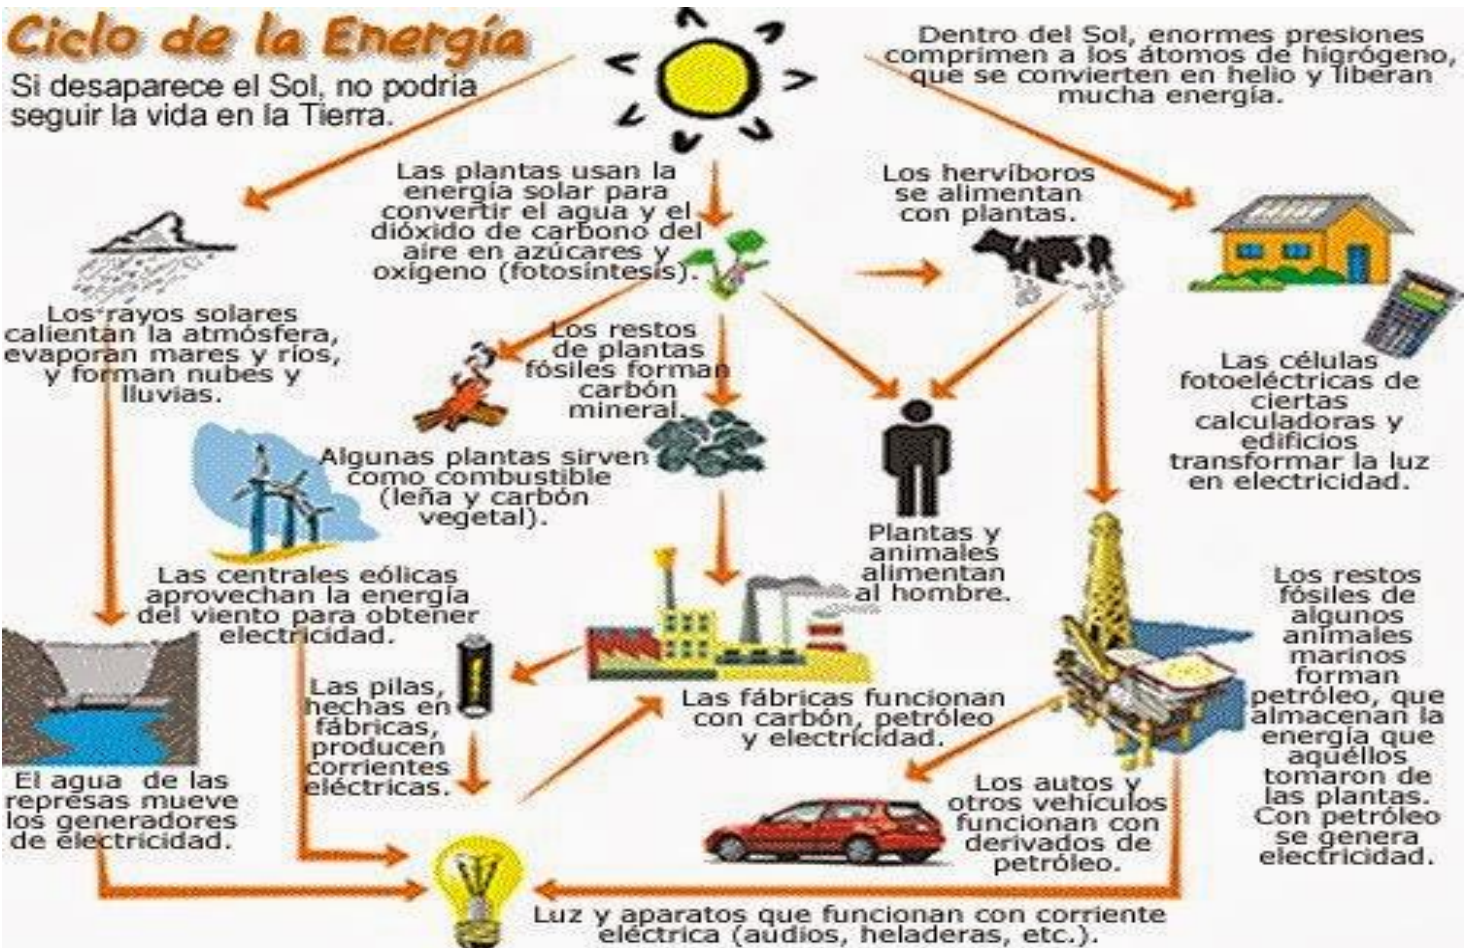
Ciclo de la Energía

Si desaparece el Sol, no podría seguir la vida en la Tierra.

Dentro del Sol, enormes presiones comprimen a los átomos de higrógeno, que se convierten en helio y liberan mucha energía.

Las plantas usan la energía solar para convertir el agua y el dióxido de carbono del aire en azúcares y oxígeno (fotosíntesis).

Los hervíboros se alimentan con plantas.

Los rayos solares calientan la atmósfera, evaporan mares y ríos, y forman nubes y lluvias.

Los restos de plantas fósiles forman carbón mineral.

Las células fotoeléctricas de ciertas calculadoras y edificios transformar la luz en electricidad.

Algunas plantas sirven como combustible (leña y carbón vegetal).

Plantas y animales alimentan al hombre.

Las centrales eólicas aprovechan la energía del viento para obtener electricidad.

Los restos fósiles de algunos animales marinos forman petróleo, que almacenan la energía que aquéllos tomaron de las plantas. Con petróleo se genera electricidad.

Las pilas, hechas en fábricas, producen corrientes eléctricas.

Las fábricas funcionan con carbón, petróleo y electricidad.

El agua de las represas mueve los generadores de electricidad.

Los autos y otros vehículos funcionan con derivados de petróleo.

Luz y aparatos que funcionan con corriente eléctrica (audios, heladeras, etc.).